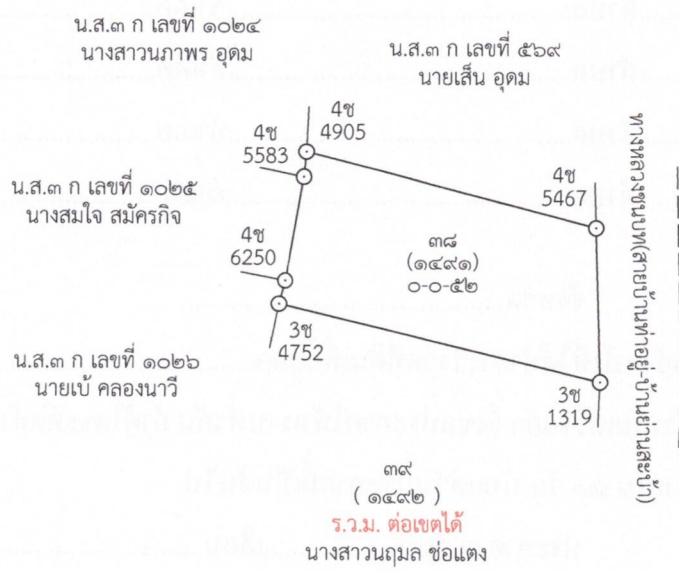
น.ส.๓ ก เลขที่ ๑๐๒๔
นางสาวนภาพร อุดม

น.ส.๓ ก เลขที่ ๕๖๙
นายเส็น อุดม

4ช
4905

4ช
5583

น.ส.๓ ก เลขที่ ๑๐๒๕
นางสมใจ สมัครกิจ

4ช
5467

ทางหลวงชนบท(สายบ้านห่อยู่-บ้านนาสะไม้)

4ช
6250

๓๘
(๑๔๙๑)
๐-๐-๕๒

3ช
4752

น.ส.๓ ก เลขที่ ๑๐๒๖
นายเบ้ คลองนาวี

3ช
1319

๓๙
( ๑๔๙๒ )
ร.ว.ม. ต่อเขตได้
นางสาวนฤมล ช่อแตง